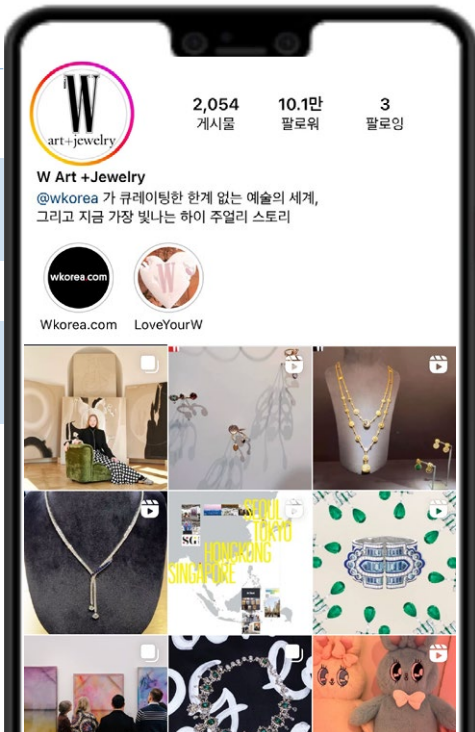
W
art+jewelry

2,054
게시물

10.1만
팔로워

3
팔로잉

W Art +Jewelry
@wkorea 가 큐레이팅한 한계 없는 예술의 세계, 그리고 지금 가장 빛나는 하이 주얼리 스토리

wkorea.com
Wkorea.com

LoveYourW

SEOUL
TOKYO
HONGKONG
SINGAPORE